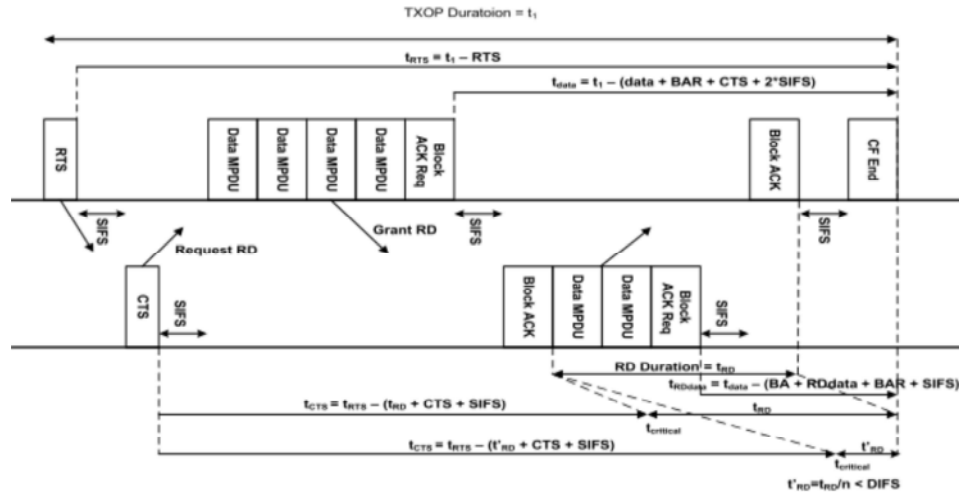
TXOP Duratoion = $t_1$

$t_{RTS} = t_1 - RTS$

$t_{data} = t_1 - (data + BAR + CTS + 2*SIFS)$

RTS

Data MPDU

Data MPDU

Data MPDU

Data MPDU

Block ACK Req

Block ACK

CF End

SIFS

Request RD

Grant RD

SIFS

SIFS

CTS

SIFS

Block ACK

Data MPDU

Data MPDU

Block ACK Req

SIFS

RD Duration = $t_{RD}$

$t_{RDdata} = t_{data} - (BA + RDdata + BAR + SIFS)$

$t_{CTS} = t_{RTS} - (t_{RD} + CTS + SIFS)$

$t_{RD}$

$t_{critical}$

$t_{CTS} = t_{RTS} - (t'_{RD} + CTS + SIFS)$

$t'_{RD}$

$t_{critical}$

$t'_{RD}=t_{RD}/n < DIFS$